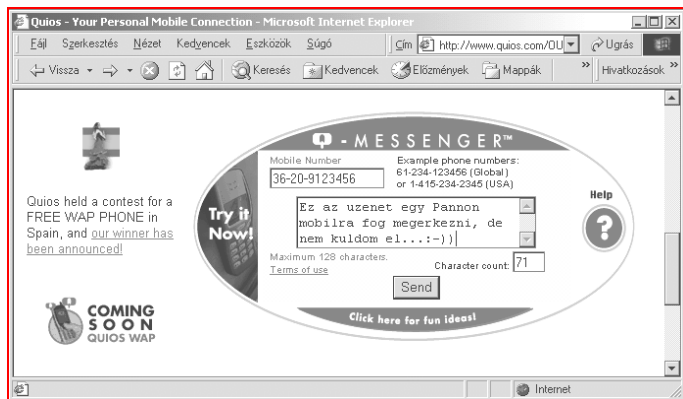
Quios - Your Personal Mobile Connection - Microsoft Internet Explorer

Fájl Szerkesztés Nézet Kedvencek Eszközök Súgó

Cím http://www.quios.com/OU

Ugrás

Vissza

Keresés Kedvencek Előzmények Mappák

Hivatkozások

Quios held a contest for a FREE WAP PHONE in Spain, and our winner has been announced!

COMING SOON QUIOS WAP

Q-MESSENGER™

Try it Now!

Mobile Number

36-20-9123456

Example phone numbers:
61-234-123456 (Global)
or 1-415-234-2345 (USA)

Ez az uzenet egy Pannon mobilra fog megerkezni, de nem kuldom el...:-))

Maximum 128 characters.

Terms of use

Character count: 71

Send

Help

Click here for fun ideas!

Internet